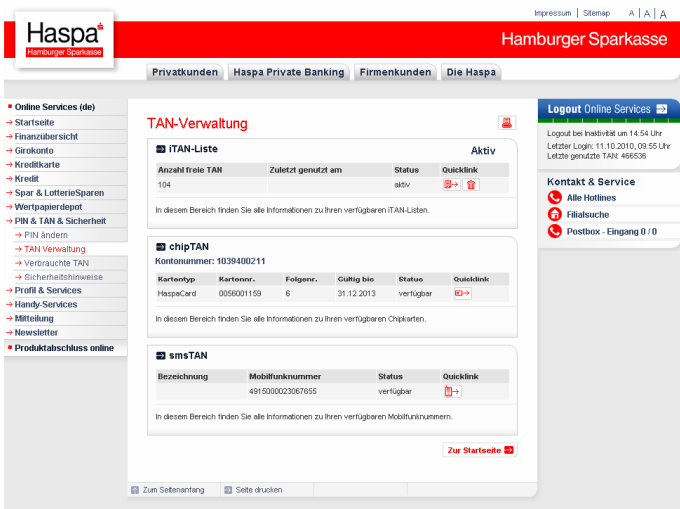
Impressum | Sitemap A | A | A

Haspa
Hamburger Sparkasse

Hamburger Sparkasse

Privatkunden | Haspa Private Banking | Firmenkunden | Die Haspa

Online Services (de)
→ Startseite
→ Finanzübersicht
→ Girokonto
→ Kreditkarte
→ Kredit
→ Spar & LotterieSparen
→ Wertpapierdepot
→ PIN & TAN & Sicherheit
→ PIN ändern
→ TAN Verwaltung
→ Verbrauchte TAN
→ Sicherheitshinweise
→ Profil & Services
→ Handy-Services
→ Mitteilung
→ Newsletter
Produktabschluss online

TAN-Verwaltung

iTAN-Liste

Aktiv

| Anzahl freie TAN | Zuletzt genutzt am | Status | Quicklink |
|---|---|---|---|
| 104 | | aktiv | |

In diesem Bereich finden Sie alle Informationen zu Ihren verfügbaren iTAN-Listen.

chipTAN

Kontonummer: 1039400211

| Kartentyp | Kartennr. | Folgenr. | Gültig bis | Status | Quicklink |
|---|---|---|---|---|---|
| HaspaCard | 0056001159 | 6 | 31.12.2013 | verfügbar | |

In diesem Bereich finden Sie alle Informationen zu Ihren verfügbaren Chipkarten.

smsTAN

| Bezeichnung | Mobilfunknummer | Status | Quicklink |
|---|---|---|---|
| | 4915000023067655 | verfügbar | |

In diesem Bereich finden Sie alle Informationen zu Ihren verfügbaren Mobilfunknummern.

Zur Startseite

Zum Seitenanfang
Seite drucken

Logout Online Services

Logout bei Inaktivität um 14:54 Uhr
Letzter Login: 11.10.2010, 09:55 Uhr
Letzte genutzte TAN: 466536

Kontakt & Service
Alle Hotlines
Filialsuche
Postbox - Eingang 0 / 0